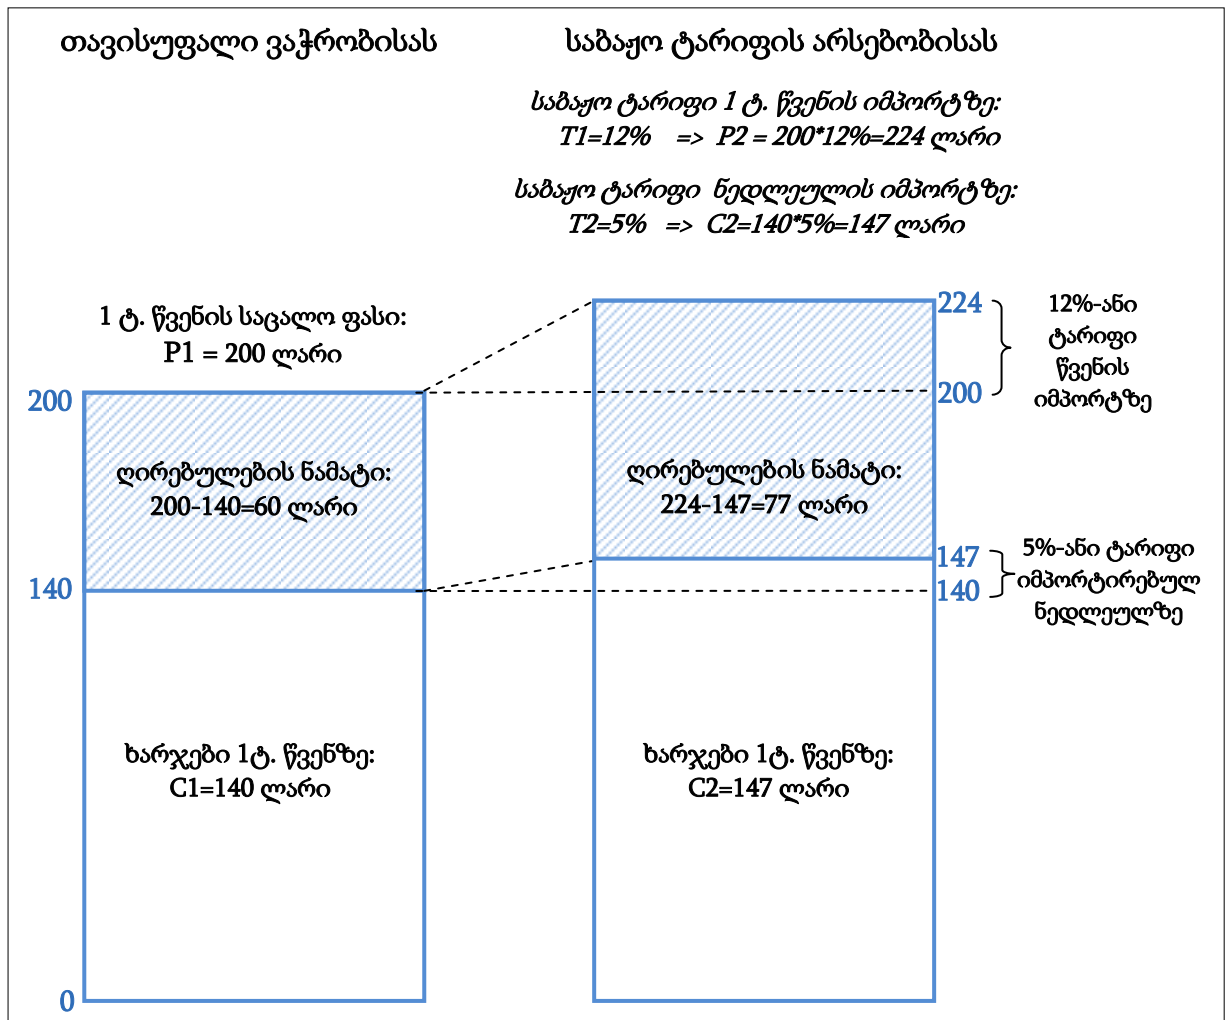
თავისუფალი ვაჭრობისას

საბაჟო ტარიფის არსებობისას

საბაჟო ტარიფი 1 ტ. წვენის იმპორტზე:
T1=12% => P2 = 200*12%=224 ლარი

საბაჟო ტარიფი ნედლეულის იმპორტზე:
T2=5% => C2=140*5%=147 ლარი

1 ტ. წვენის საცალო ფასი:
P1 = 200 ლარი

224

12%-ანი ტარიფი წვენის იმპორტზე

200

200

ღირებულების ნამატი:
200-140=60 ლარი

ღირებულების ნამატი:
224-147=77 ლარი

147

5%-ანი ტარიფი იმპორტირებულ ნედლეულზე

140

140

ხარჯები 1ტ. წვენზე:
C1=140 ლარი

ხარჯები 1ტ. წვენზე:
C2=147 ლარი

0